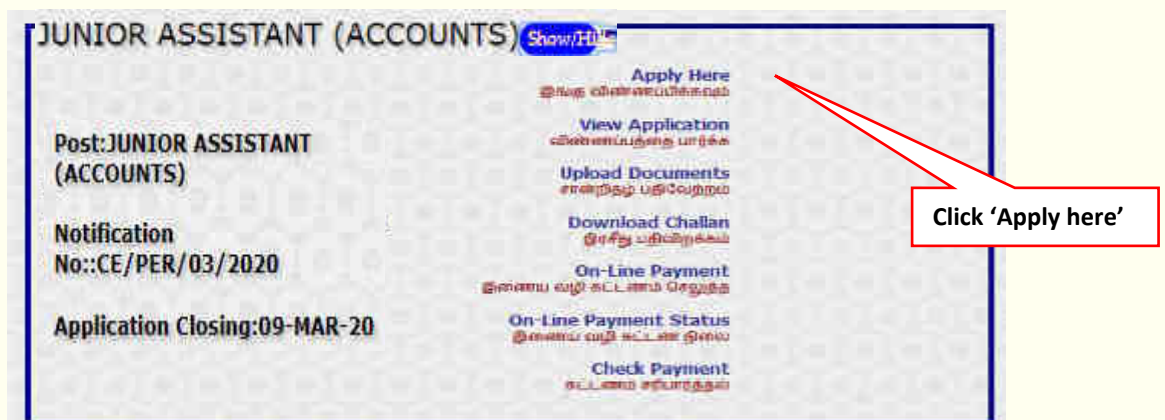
JUNIOR ASSISTANT (ACCOUNTS) Show/Hide

Apply Here
இங்கு விண்ணப்பிக்கவும்

View Application
விண்ணப்பத்தை பார்க்க

Upload Documents
சான்றிதழ் பதிவேற்றம்

Download Challan
இரசீது பதிவிறக்கம்

On-Line Payment
இணைய வழி கட்டணம் செலுத்த

On-Line Payment Status
இணைய வழி கட்டண நிலை

Check Payment
கட்டணம் சரிபார்த்தல்

Post:JUNIOR ASSISTANT (ACCOUNTS)

Notification No::CE/PER/03/2020

Application Closing:09-MAR-20

Click 'Apply here'